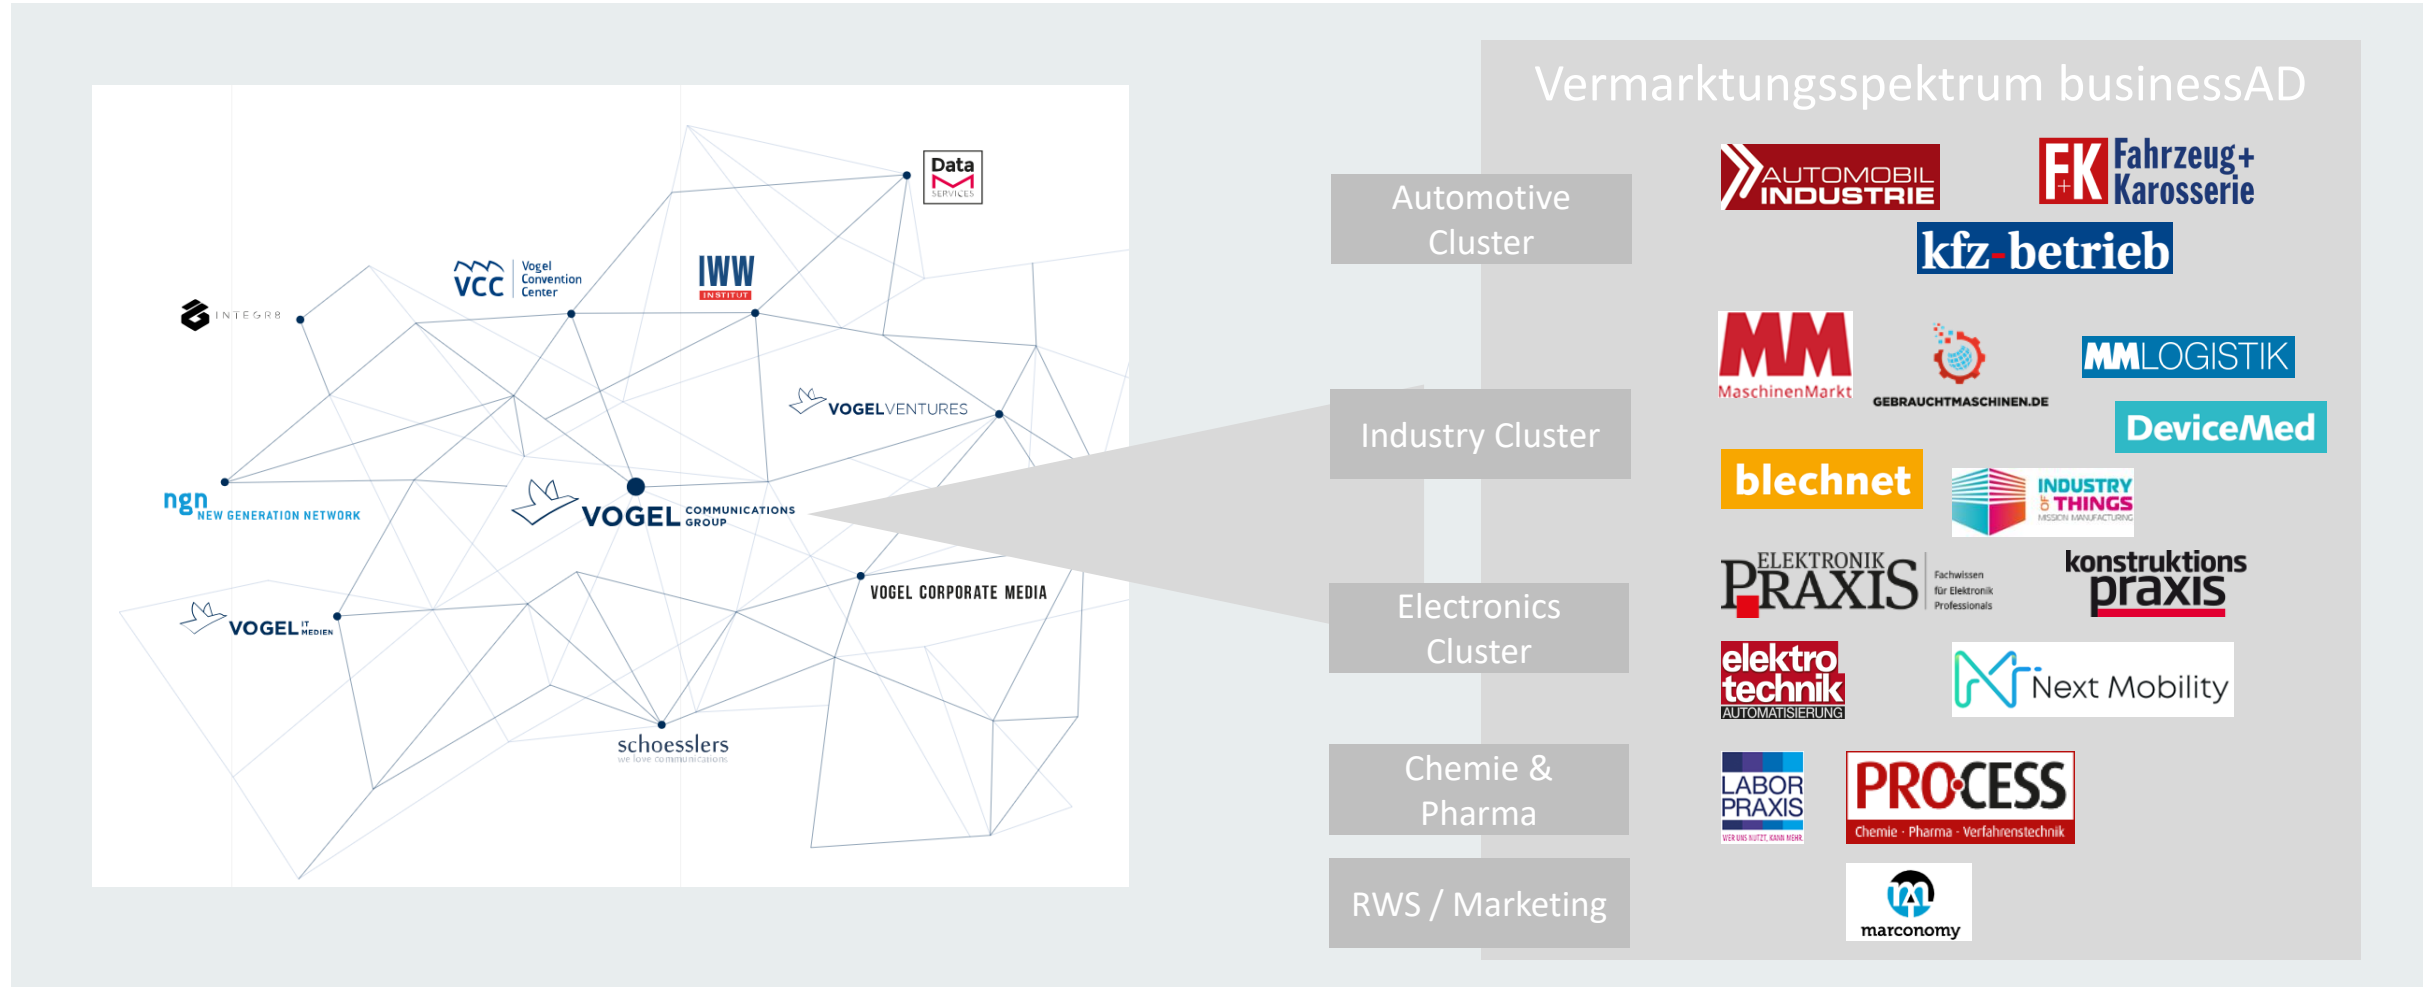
Data SERVICES

VCC Vogel Convention Center

IWW INSTITUT

INTEGR8

VOGELVENTURES

ngn NEW GENERATION NETWORK

VOGEL COMMUNICATIONS GROUP

VOGEL CORPORATE MEDIA

VOGEL IT MEDIEN

schoesslers we love communications

Vermarktungsspektrum businessAD

Automotive Cluster

AUTOMOBIL INDUSTRIE

FK Fahrzeug+ Karosserie

kfz-betrieb

Industry Cluster

MM MaschinenMarkt

GEBRAUCHTMASCHINEN.DE

MMLOGISTIK

DeviceMed

blechnet

INDUSTRY OF THINGS MISSION MANUFACTURING

Electronics Cluster

ELEKTRONIK PRAXIS Fachwissen für Elektronik Professionals

konstruktions praxis

elektro technik AUTOMATISIERUNG

Next Mobility

Chemie & Pharma

LABOR PRAXIS

PROCESS Chemie · Pharma · Verfahrenstechnik

RWS / Marketing

marconomy